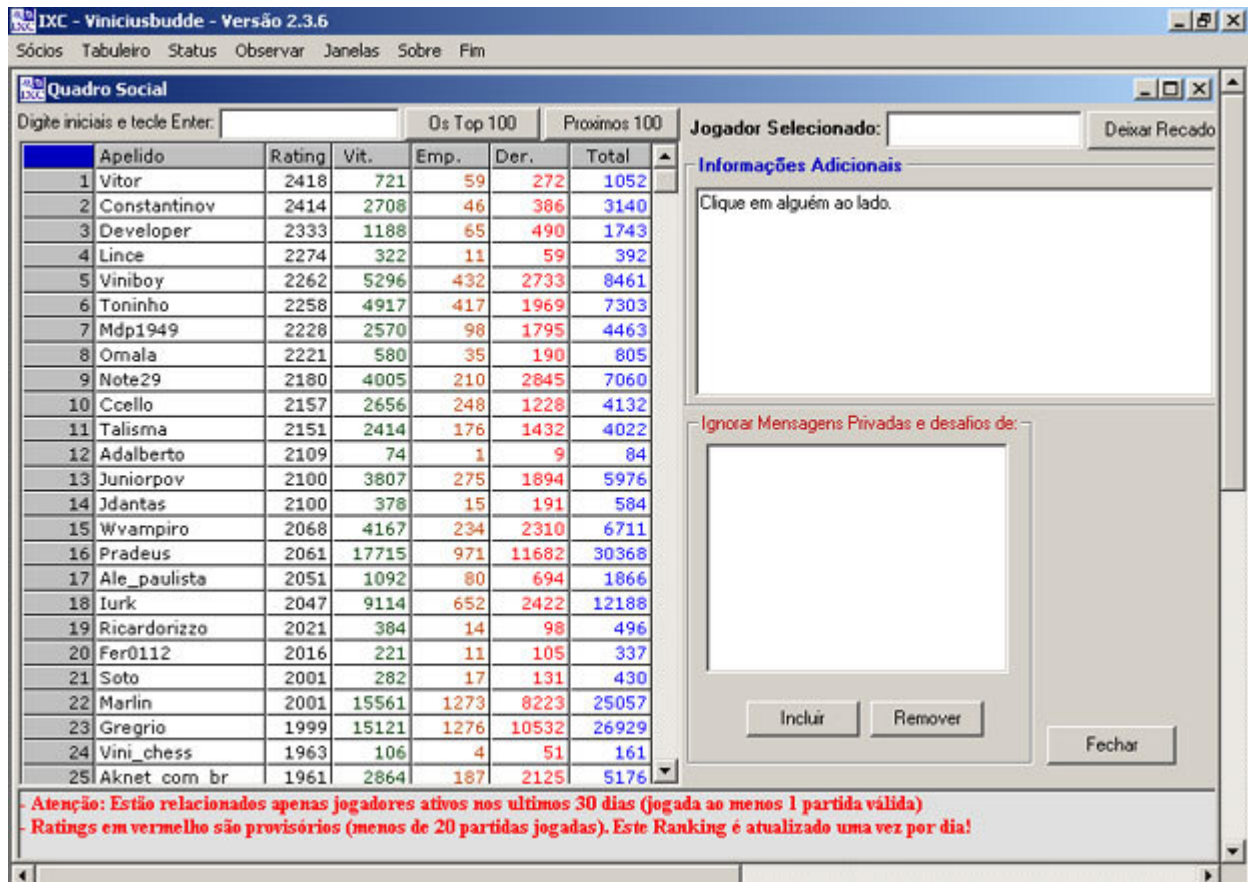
IXC - Viniciusbudde - Versão 2.3.6

Sócios Tabuleiro Status Observar Janelas Sobre Fim

Quadro Social

Digite iniciais e tecle Enter: | Os Top 100 | Proximos 100

Jogador Selecionado: | Deixar Recado

| | Apelido | Rating | Vit. | Emp. | Der. | Total |
|---|---|---|---|---|---|---|
| 1 | Vitor | 2418 | 721 | 59 | 272 | 1052 |
| 2 | Constantinov | 2414 | 2708 | 46 | 386 | 3140 |
| 3 | Developer | 2333 | 1188 | 65 | 490 | 1743 |
| 4 | Lince | 2274 | 322 | 11 | 59 | 392 |
| 5 | Viniboy | 2262 | 5296 | 432 | 2733 | 8461 |
| 6 | Toninho | 2258 | 4917 | 417 | 1969 | 7303 |
| 7 | Mdp1949 | 2228 | 2570 | 98 | 1795 | 4463 |
| 8 | Omala | 2221 | 580 | 35 | 190 | 805 |
| 9 | Note29 | 2180 | 4005 | 210 | 2845 | 7060 |
| 10 | Ccello | 2157 | 2656 | 248 | 1228 | 4132 |
| 11 | Talisma | 2151 | 2414 | 176 | 1432 | 4022 |
| 12 | Adalberto | 2109 | 74 | 1 | 9 | 84 |
| 13 | Juniorpov | 2100 | 3807 | 275 | 1894 | 5976 |
| 14 | Jdantas | 2100 | 378 | 15 | 191 | 584 |
| 15 | Wvampiro | 2068 | 4167 | 234 | 2310 | 6711 |
| 16 | Pradeus | 2061 | 17715 | 971 | 11682 | 30368 |
| 17 | Ale_paulista | 2051 | 1092 | 80 | 694 | 1866 |
| 18 | Iurk | 2047 | 9114 | 652 | 2422 | 12188 |
| 19 | Ricardorizzo | 2021 | 384 | 14 | 98 | 496 |
| 20 | Fer0112 | 2016 | 221 | 11 | 105 | 337 |
| 21 | Soto | 2001 | 282 | 17 | 131 | 430 |
| 22 | Marlin | 2001 | 15561 | 1273 | 8223 | 25057 |
| 23 | Gregrio | 1999 | 15121 | 1276 | 10532 | 26929 |
| 24 | Vini_chess | 1963 | 106 | 4 | 51 | 161 |
| 25 | Aknet_com_br | 1961 | 2864 | 187 | 2125 | 5176 |

Informações Adicionais

Clique em alguém ao lado.

Ignorar Mensagens Privadas e desafios de:

Incluir | Remover | Fechar

- Atenção: Estão relacionados apenas jogadores ativos nos ultimos 30 dias (jogada ao menos 1 partida válida)
- Ratings em vermelho são provisórios (menos de 20 partidas jogadas). Este Ranking é atualizado uma vez por dia!